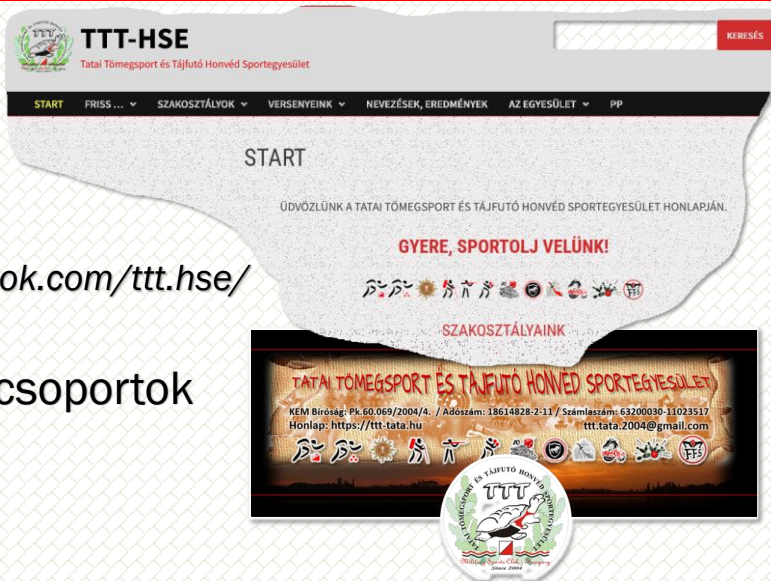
TTT-HSE
Tatai Tömegsport és Tájfutó Honvéd Sportegyesület

KERESÉS

START FRISS ... SZAKOSZTÁLYOK VERSENYEINK NEVEZÉSEK, EREDMÉNYEK AZ EGYESÜLET PP

START

ÜDVÖZLÜNK A TATAI TÖMEGSPORT ÉS TÁJFUTÓ HONVÉD SPORTEGYESÜLET HONLAPJÁN.

GYERE, SPORTOLJ VELÜNK!

ok.com/ttt.hse/

SZAKOSZTÁLYAINK

csoportok

TATAI TÖMEGSPORT ÉS TÁJFUTÓ HONVÉD SPORTEGYESÜLET
KEM Bíróság: Pk.60.069/2004/4. / Adószám: 18614828-2-11 / Számlaszám: 63200030-11023517
Honlap: https://ttt-tata.hu
ttt.tata.2004@gmail.com

TATAI TÖMEGSPORT ÉS TÁJFUTÓ HONVÉD SPORTEGYESÜLET
TTT
Military Sports Club, Hungary
Since 2004